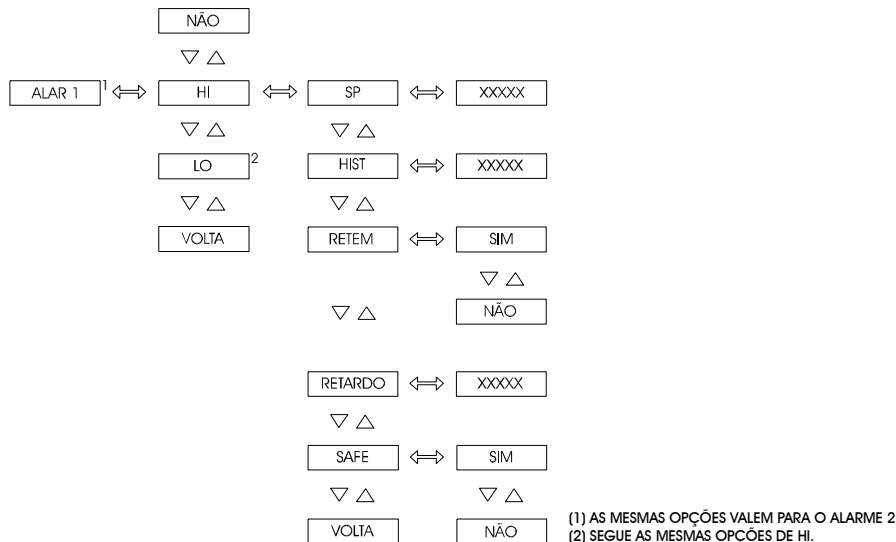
NÃO

$\bigtriangledown \bigtriangleup$

ALAR 1 $^1$ $\Leftrightarrow$ HI $\Leftrightarrow$ SP $\Leftrightarrow$ XXXXX

$\bigtriangledown \bigtriangleup$ $\bigtriangledown \bigtriangleup$

LO $^2$ HIST $\Leftrightarrow$ XXXXX

$\bigtriangledown \bigtriangleup$ $\bigtriangledown \bigtriangleup$

VOLTA RETEM $\Leftrightarrow$ SIM

$\bigtriangledown \bigtriangleup$

$\bigtriangledown \bigtriangleup$ NÃO

RETARDO $\Leftrightarrow$ XXXXX

$\bigtriangledown \bigtriangleup$

SAFE $\Leftrightarrow$ SIM

$\bigtriangledown \bigtriangleup$ $\bigtriangledown \bigtriangleup$

VOLTA NÃO

(1) AS MESMAS OPÇÕES VALEM PARA O ALARME 2
(2) SEGUE AS MESMAS OPÇÕES DE HI.